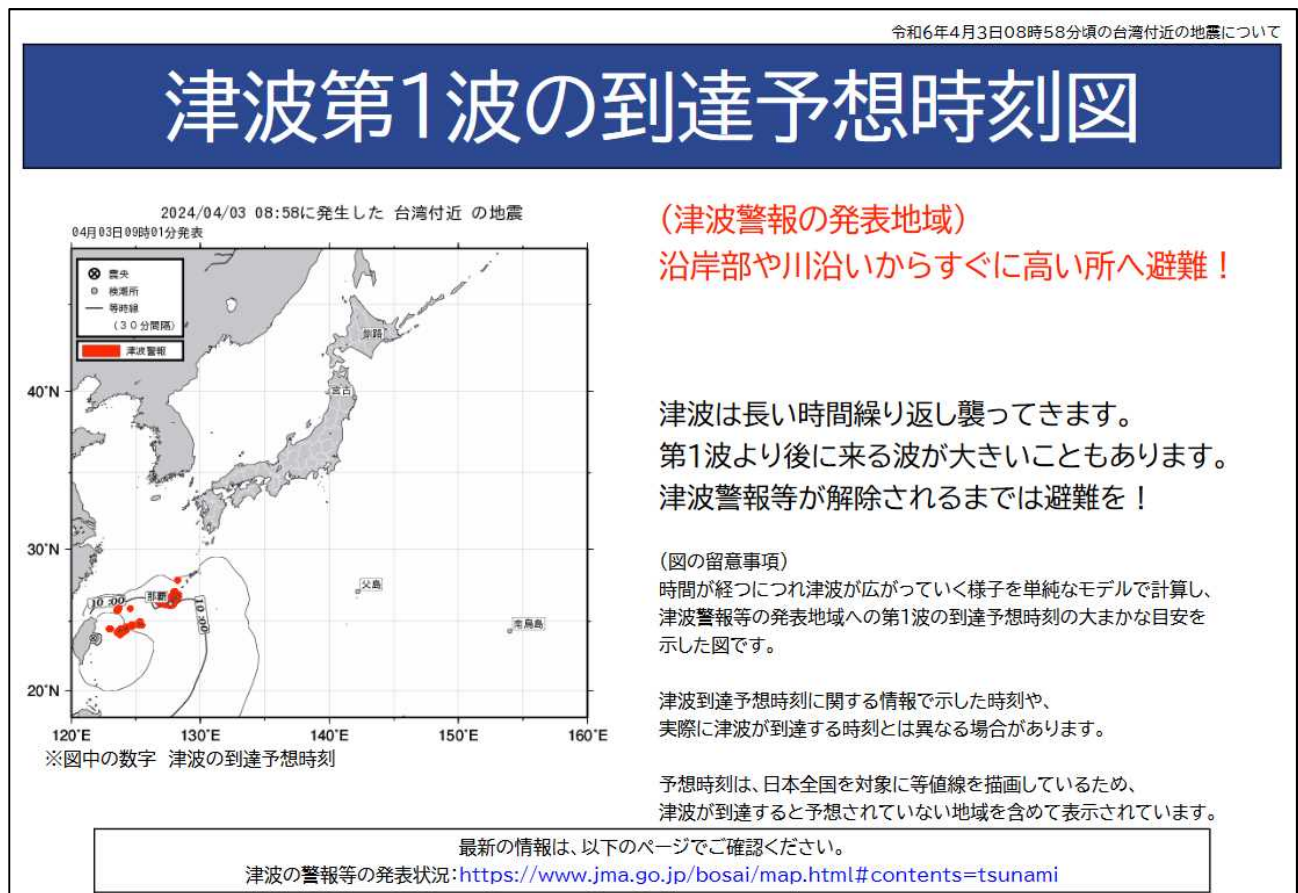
令和6年4月3日08時58分頃の台湾付近の地震について

津波第1波の到達予想時刻図

2024/04/03 08:58に発生した 台湾付近 の地震
04月03日09時01分発表

震央
検潮所
等時線
（30分間隔）
津波警報

釧路
宮古
那覇
父島
南鳥島
10:00
10:30

40°N
30°N
20°N
120°E
130°E
140°E
150°E
160°E

※図中の数字 津波の到達予想時刻

（津波警報の発表地域）
沿岸部や川沿いからすぐに高い所へ避難！

津波は長い時間繰り返し襲ってきます。
第1波より後に来る波が大きいこともあります。
津波警報等が解除されるまでは避難を！

（図の留意事項）
時間が経つにつれ津波が広がっていく様子を単純なモデルで計算し、津波警報等の発表地域への第1波の到達予想時刻の大まかな目安を示した図です。

津波到達予想時刻に関する情報で示した時刻や、実際に津波が到達する時刻とは異なる場合があります。

予想時刻は、日本全国を対象に等値線を描画しているため、津波が到達すると予想されていない地域を含めて表示されています。

最新の情報は、以下のページでご確認ください。
津波の警報等の発表状況：https://www.jma.go.jp/bosai/map.html#contents=tsunami